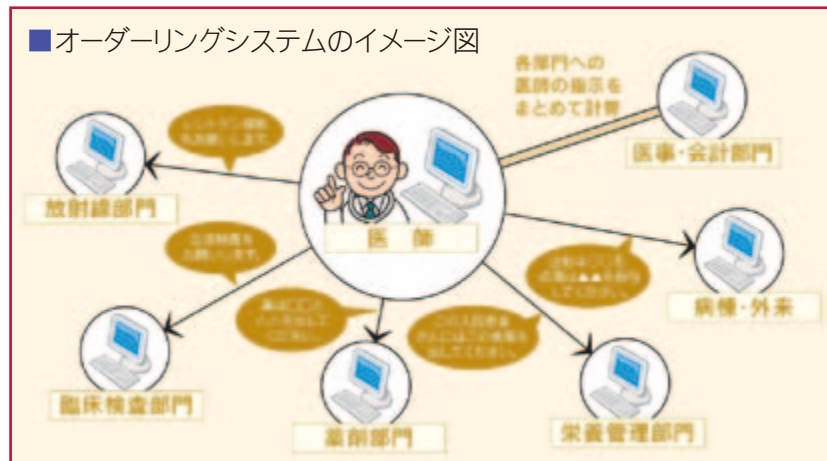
■オーダーリングシステムのイメージ図

各部門への医師の指示をまとめて計算

医事・会計部門

レントゲン撮影をお願いします

放射線部門

医　師

血液検査をお願いします。

臨床検査部門

薬は〇〇を〇〇日分出してください。

薬剤部門

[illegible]

栄養管理部門

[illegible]

病棟・外来